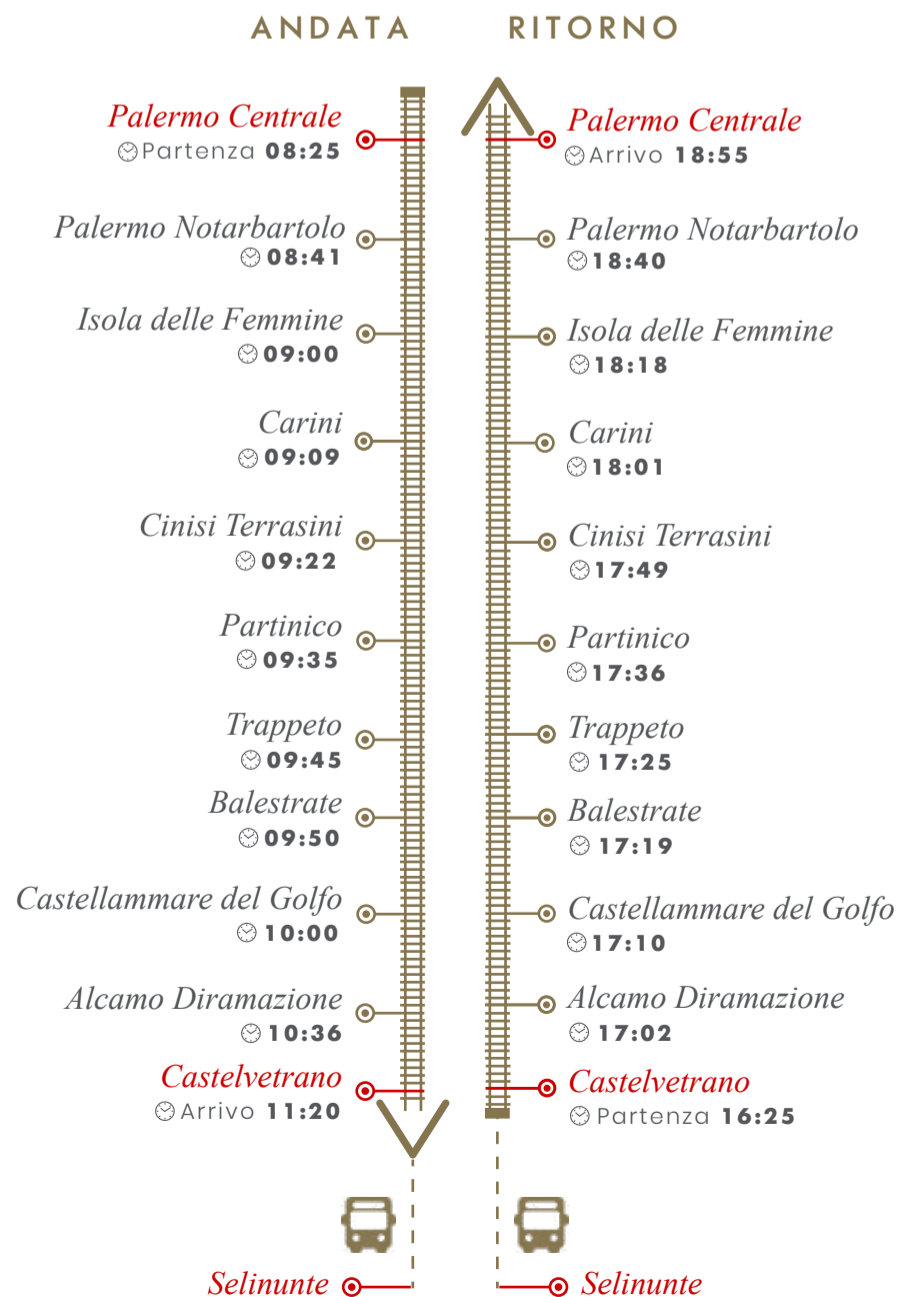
ANDATA

Palermo Centrale
Partenza 08:25

Palermo Notarbartolo
08:41

Isola delle Femmine
09:00

Carini
09:09

Cinisi Terrasini
09:22

Partinico
09:35

Trappeto
09:45

Balestrate
09:50

Castellammare del Golfo
10:00

Alcamo Diramazione
10:36

Castelvetrano
Arrivo 11:20

Selinunte

RITORNO

Palermo Centrale
Arrivo 18:55

Palermo Notarbartolo
18:40

Isola delle Femmine
18:18

Carini
18:01

Cinisi Terrasini
17:49

Partinico
17:36

Trappeto
17:25

Balestrate
17:19

Castellammare del Golfo
17:10

Alcamo Diramazione
17:02

Castelvetrano
Partenza 16:25

Selinunte